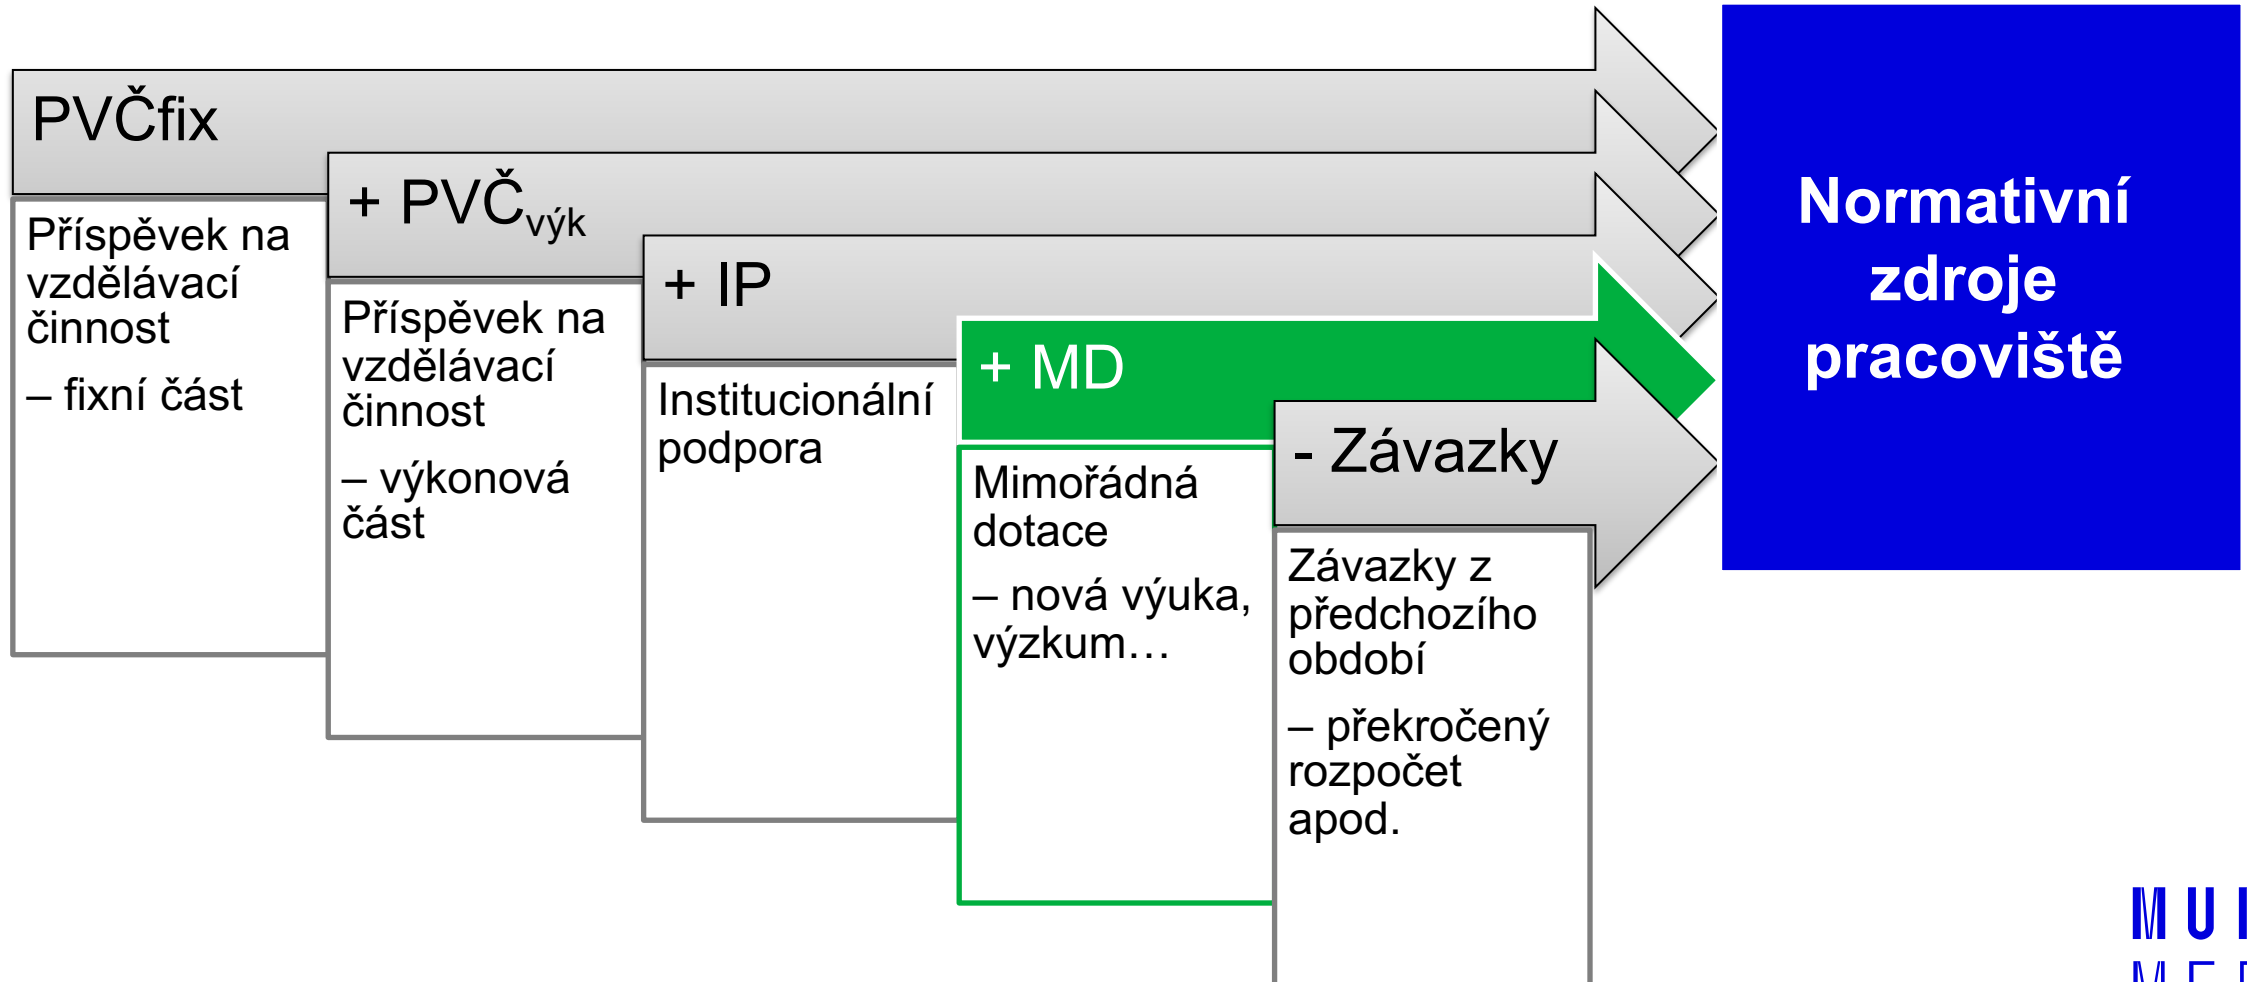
PVČfix

Příspěvek na vzdělávací činnost

– fixní část

+ PVČ$_{výk}$

Příspěvek na vzdělávací činnost

– výkonová část

+ IP

Institucionální podpora

+ MD

Mimořádná dotace

– nová výuka, výzkum…

- Závazky

Závazky z předchozího období

– překročený rozpočet apod.

Normativní zdroje pracoviště

MU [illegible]